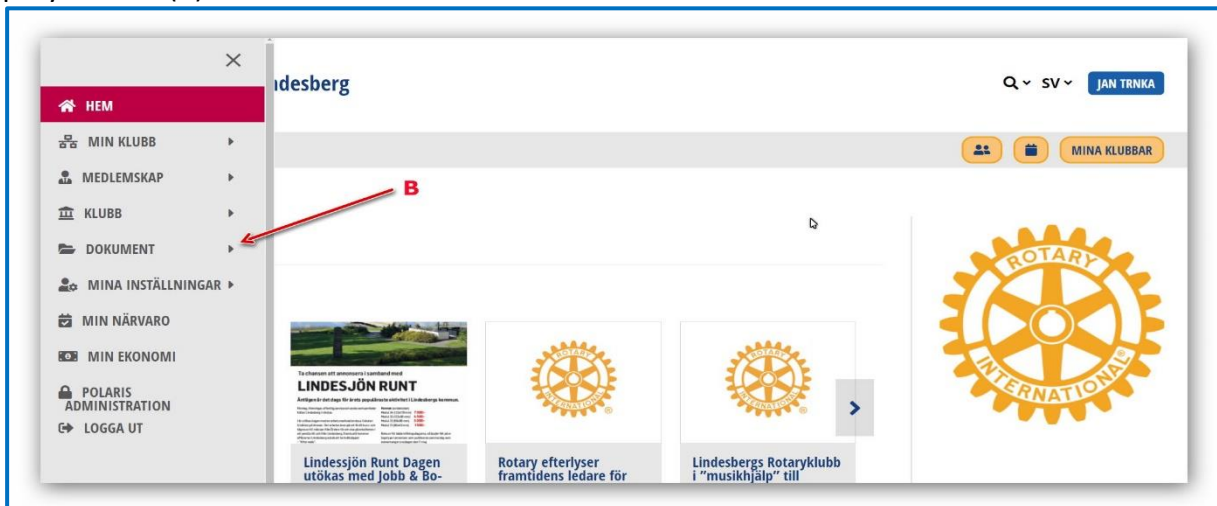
×

HEM

MIN KLUBB

MEDLEMSKAP

KLUBB

DOKUMENT

MINA INSTÄLLNINGAR

MIN NÄRVARO

MIN EKONOMI

POLARIS ADMINISTRATION

LOGGA UT

B

ndesberg

SV

JAN TRNKA

MINA KLUBBAR

Ta chansen att annonsera i samband med

LINDESJÖN RUNT

Lindessjön Runt Dagen utökas med Jobb & Bo-

Rotary efterlyser framtidens ledare för

Lindesbergs Rotaryklubb i "musikhjälp" till

ROTARY INTERNATIONAL